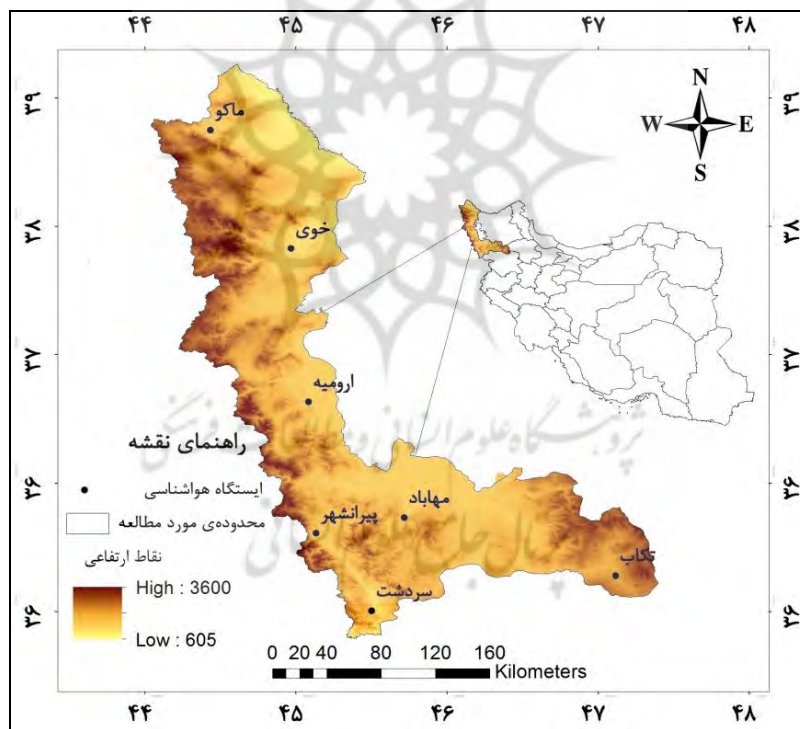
۴۴ ۴۵ ۴۶ ۴۷ ۴۸

۳۹
۳۸
۳۷
۳۶
۳۶

N
W
E
S

ماکو
خوی
ارومیه
مهاباد
پیرانشهر
سردشت
تکاب

راهنمای نقشه
ایستگاه هواشناسی
محدوده‌ی مورد مطالعه
نقاط ارتفاعی
High : 3600
Low : 605

0 20 40 80 120 160
Kilometers

۳۹
۳۸
۳۷
۳۶
۳۶

۴۴ ۴۵ ۴۶ ۴۷ ۴۸

پژوهشگاه علوم انسانی و مطالعات فرهنگی
پرتال جامع علوم انسانی